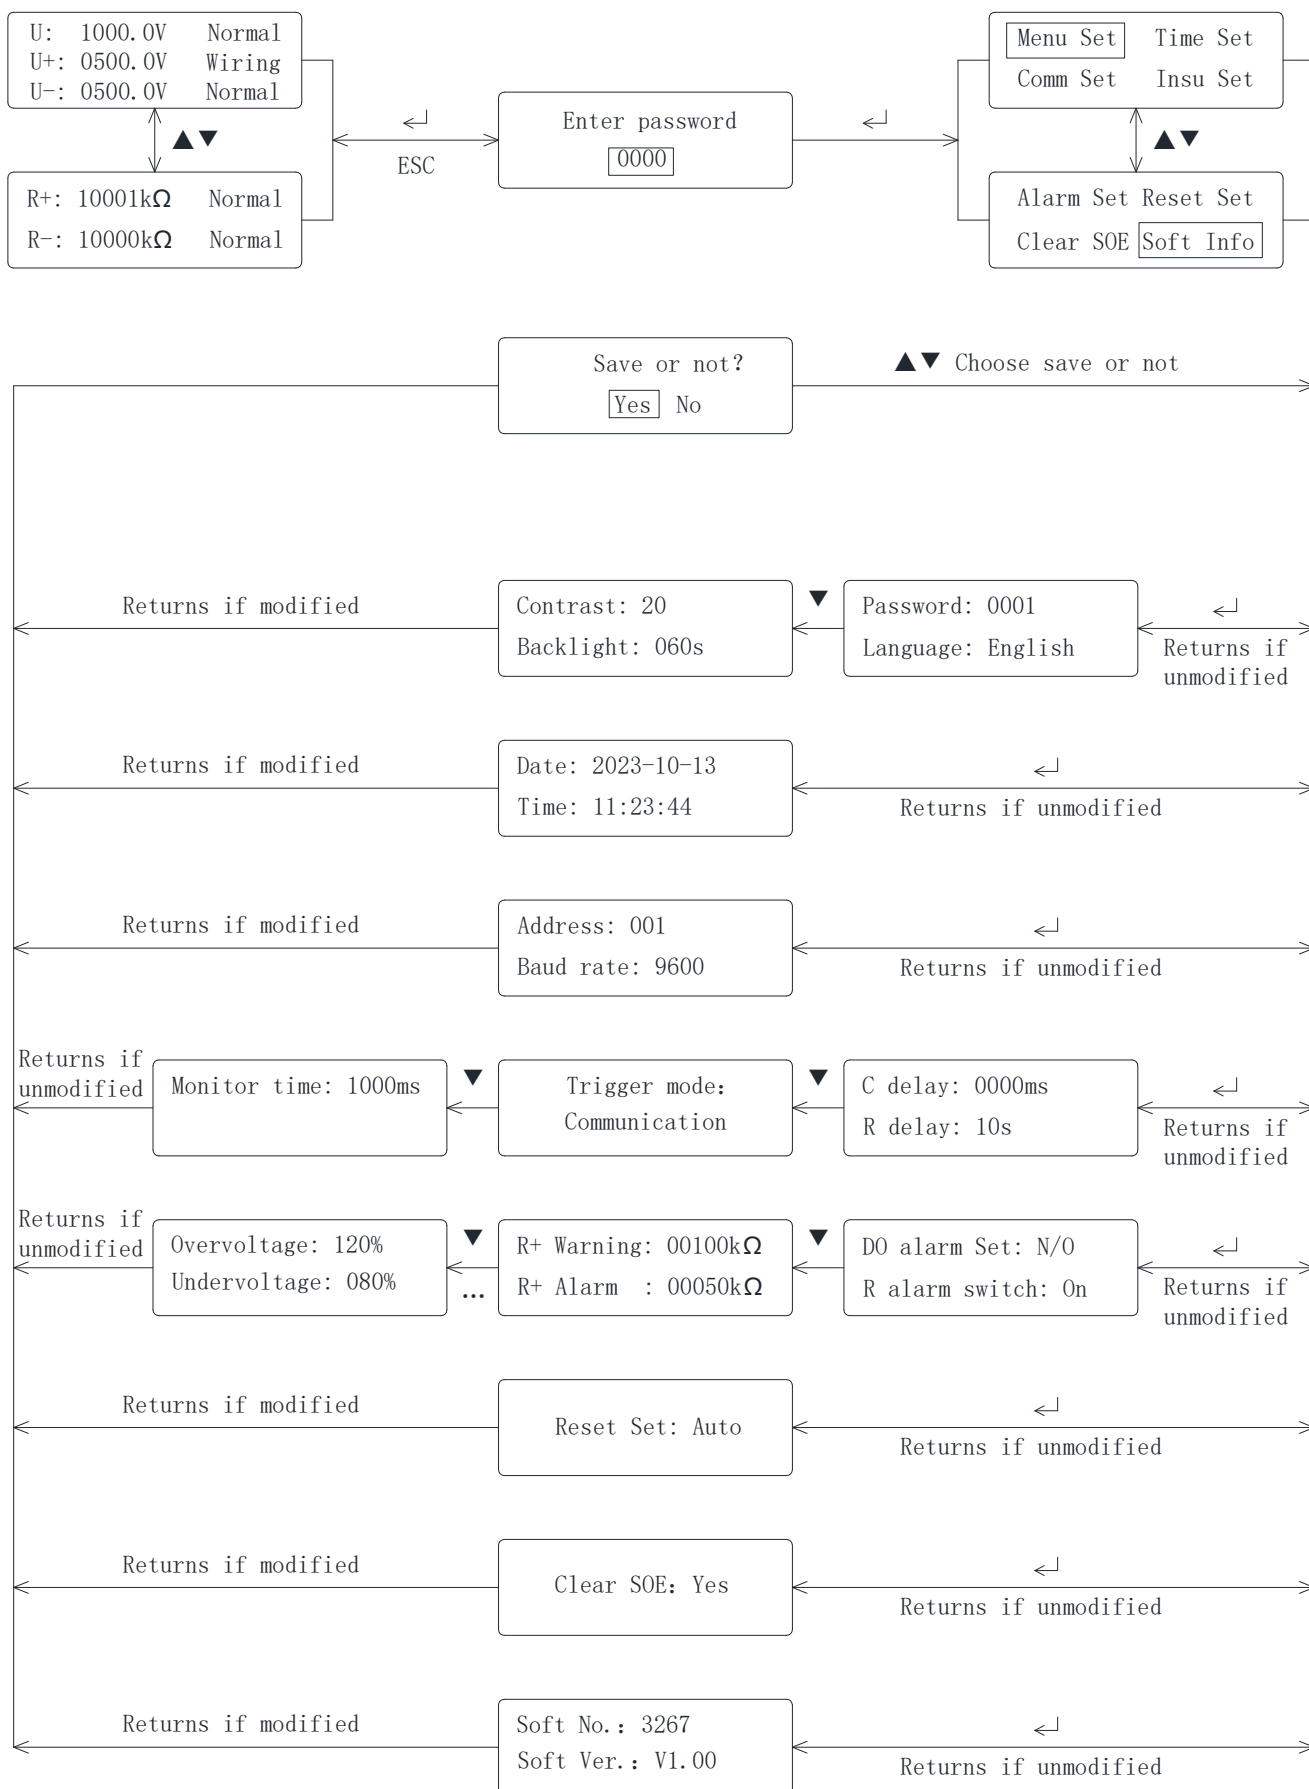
U: 1000.0V Normal
U+: 0500.0V Wiring
U-: 0500.0V Normal

▲▼

R+: 10001kΩ Normal
R-: 10000kΩ Normal

↵
ESC

Enter password
0000

↵

Menu Set Time Set
Comm Set Insu Set

▲▼

Alarm Set Reset Set
Clear SOE Soft Info

Save or not?
Yes No

▲▼ Choose save or not

Returns if modified

Contrast: 20
Backlight: 060s

▼

Password: 0001
Language: English

↵
Returns if unmodified

Returns if modified

Date: 2023-10-13
Time: 11:23:44

↵
Returns if unmodified

Returns if modified

Address: 001
Baud rate: 9600

↵
Returns if unmodified

Returns if unmodified

Monitor time: 1000ms

▼

Trigger mode:
Communication

▼

C delay: 0000ms
R delay: 10s

↵
Returns if unmodified

Returns if unmodified

Overvoltage: 120%
Undervoltage: 080%

▼
...

R+ Warning: 00100kΩ
R+ Alarm : 00050kΩ

▼

DO alarm Set: N/O
R alarm switch: On

↵
Returns if unmodified

Returns if modified

Reset Set: Auto

↵
Returns if unmodified

Returns if modified

Clear SOE: Yes

↵
Returns if unmodified

Returns if modified

Soft No.: 3267
Soft Ver.: V1.00

↵
Returns if unmodified